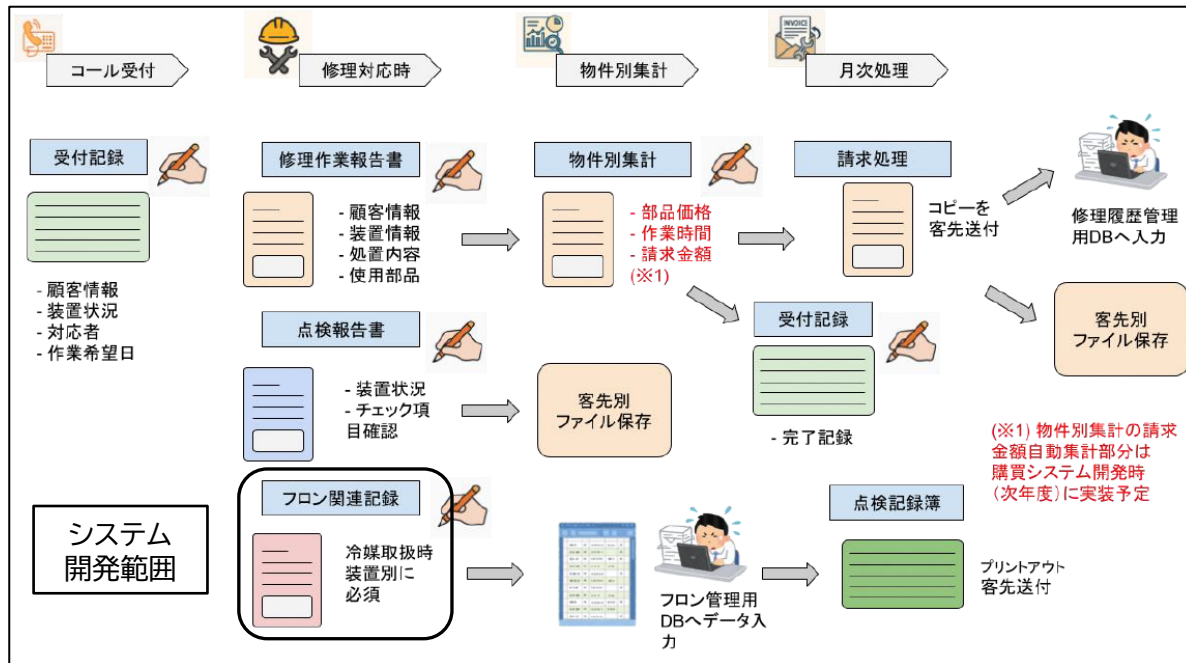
コール受付

修理対応時

物件別集計

INVOICE

月次処理

受付記録

- 顧客情報
- 装置状況
- 対応者
- 作業希望日

修理作業報告書

- 顧客情報
- 装置情報
- 処置内容
- 使用部品

点検報告書

- 装置状況
- チェック項目確認

フロン関連記録

冷媒取扱時装置別に必須

システム
開発範囲

物件別集計

- 部品価格
- 作業時間
- 請求金額
(※1)

客先別
ファイル保存

フロン管理用DBへデータ入力

請求処理

コピーを
客先送付

修理履歴管理用DBへ入力

受付記録

- 完了記録

客先別
ファイル保存

(※1) 物件別集計の請求金額自動集計部分は購買システム開発時(次年度)に実装予定

点検記録簿

プリントアウト
客先送付